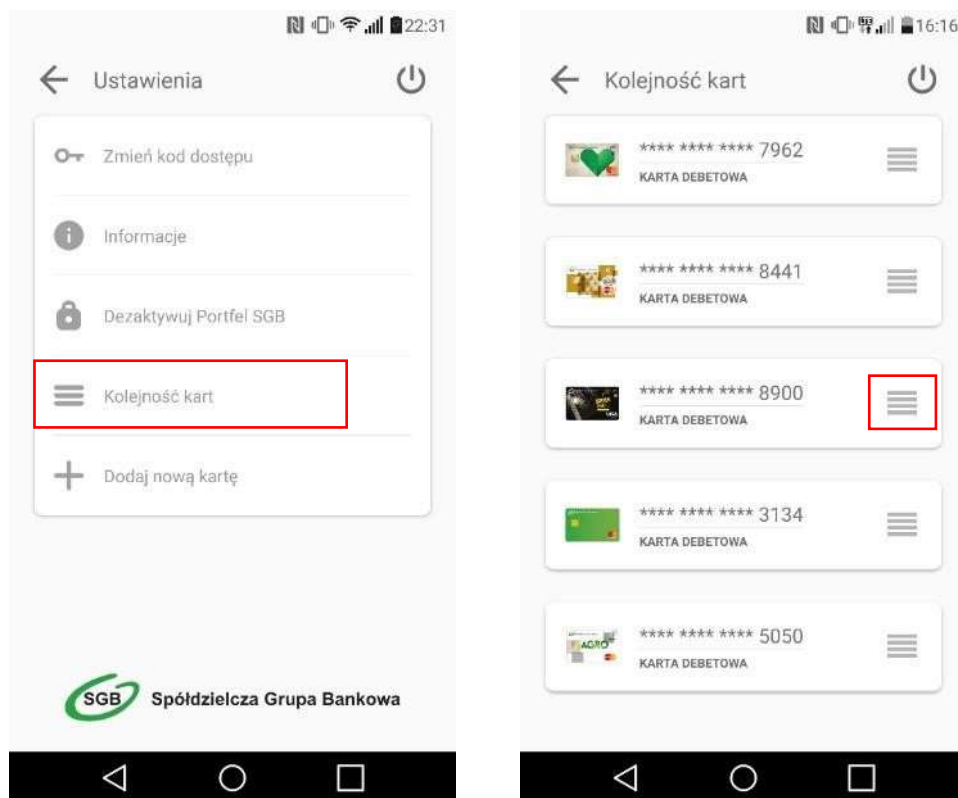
22:31

Ustawienia

Zmień kod dostępu

Informacje

Dezaktywuj Portfel SGB

Kolejność kart

Dodaj nową kartę

SGB Spółdzielcza Grupa Bankowa

16:16

Kolejność kart

\*\*\*\* \*\*\*\* \*\*\*\* 7962
KARTA DEBETOWA

\*\*\*\* \*\*\*\* \*\*\*\* 8441
KARTA DEBETOWA

\*\*\*\* \*\*\*\* \*\*\*\* 8900
KARTA DEBETOWA

\*\*\*\* \*\*\*\* \*\*\*\* 3134
KARTA DEBETOWA

AGRO
\*\*\*\* \*\*\*\* \*\*\*\* 5050
KARTA DEBETOWA